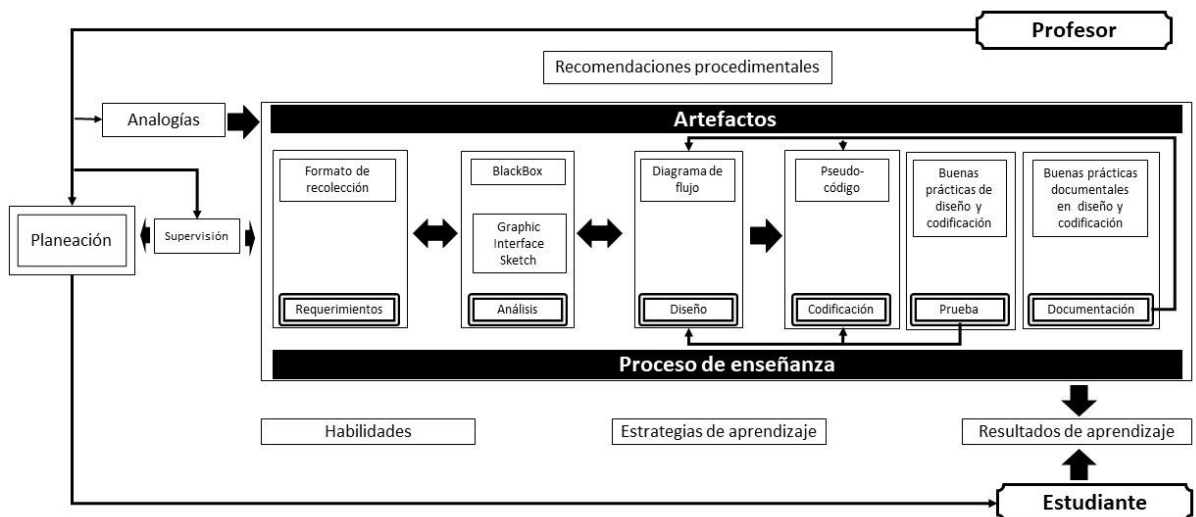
Profesor

Recomendaciones procedimentales

Analogías

Artefactos

Planeación

Supervisión

Formato de recolección

Requerimientos

BlackBox

Graphic Interface Sketch

Análisis

Diagrama de flujo

Diseño

Pseudo-código

Codificación

Buenas prácticas de diseño y codificación

Prueba

Buenas prácticas documentales en diseño y codificación

Documentación

Proceso de enseñanza

Habilidades

Estrategias de aprendizaje

Resultados de aprendizaje

Estudiante